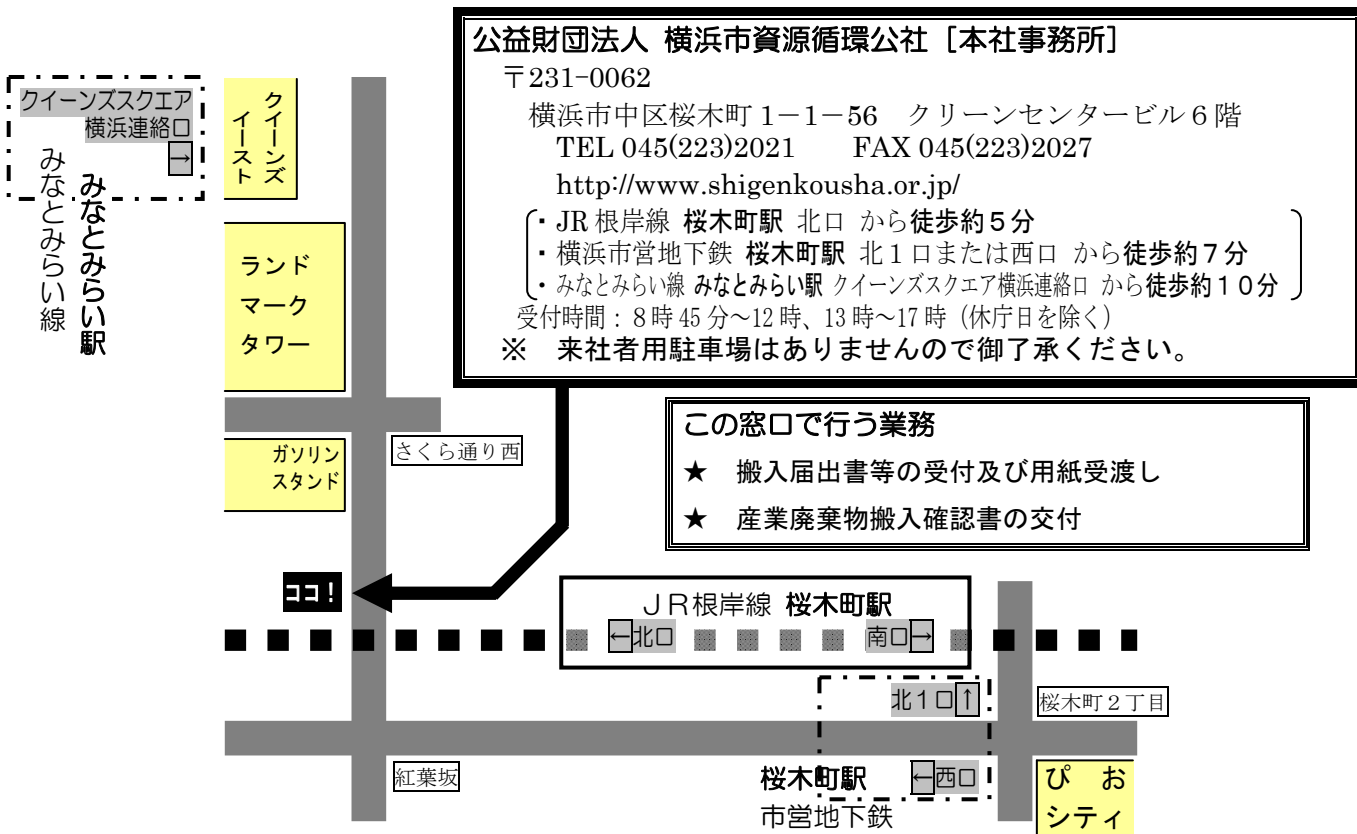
公益財団法人 横浜市資源循環公社［本社事務所］
〒231-0062
横浜市中区桜木町１−１−56 クリーンセンタービル６階
TEL 045(223)2021 FAX 045(223)2027
http://www.shigenkousha.or.jp/
・JR 根岸線 桜木町駅 北口 から徒歩約５分
・横浜市営地下鉄 桜木町駅 北１口または西口 から徒歩約７分
・みなとみらい線 みなとみらい駅 クイーンズスクエア横浜連絡口 から徒歩約１０分
受付時間：8 時 45 分〜12 時、13 時〜17 時（休庁日を除く）
※ 来社者用駐車場はありませんので御了承ください。

クイーンズスクエア 横浜連絡口 →

みなとみらい線

みなとみらい駅

クイーンズイースト

ランドマークタワー

ガソリンスタンド

さくら通り西

この窓口で行う業務
★ 搬入届出書等の受付及び用紙受渡し
★ 産業廃棄物搬入確認書の交付

ココ！

ＪＲ根岸線 桜木町駅
←北口 南口→

北１口↑

桜木町２丁目

紅葉坂

桜木町駅 ←西口
市営地下鉄

ぴ お シティ